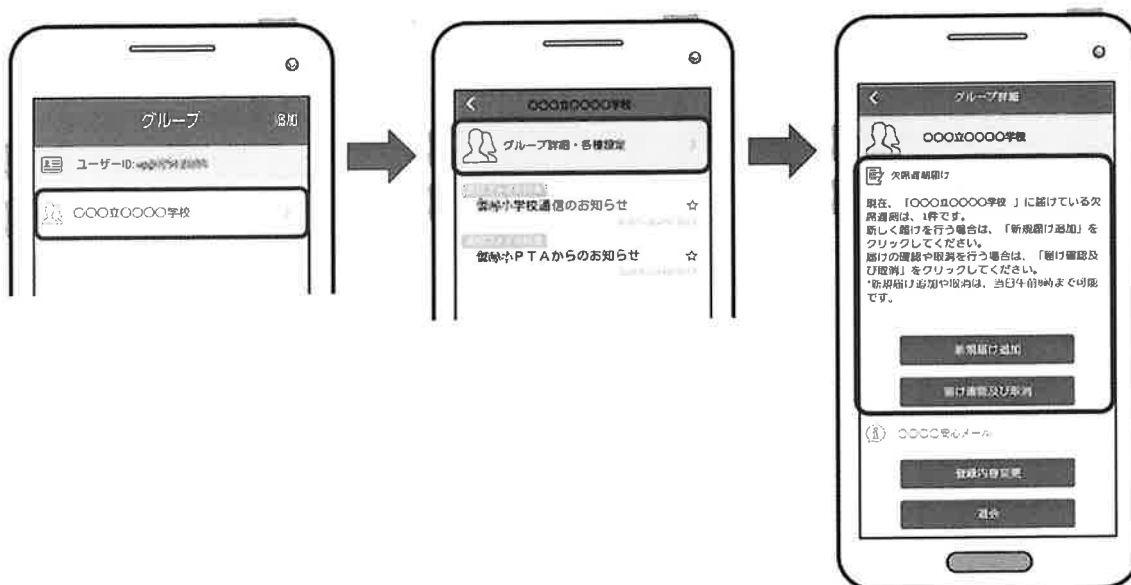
グループ
追加
ユーザーID: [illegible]
○○○立○○○○学校

○○○立○○○○学校
グループ詳細・各種設定
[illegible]小学校通信のお知らせ
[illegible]PTAからのお知らせ

グループ詳細
○○○立○○○○学校
欠席連絡届け
現在、「○○○立○○○○学校」に届けている欠席連絡は、1件です。
新しく届けを行う場合は、「新規届け追加」をクリックしてください。
届けの確認や取消を行う場合は、「届け確認及び取消」をクリックしてください。
*新規届け追加や取消は、当日午前8時まで可能です。
新規届け追加
届け確認及び取消
○○○○安心メール
登録内容変更
退会